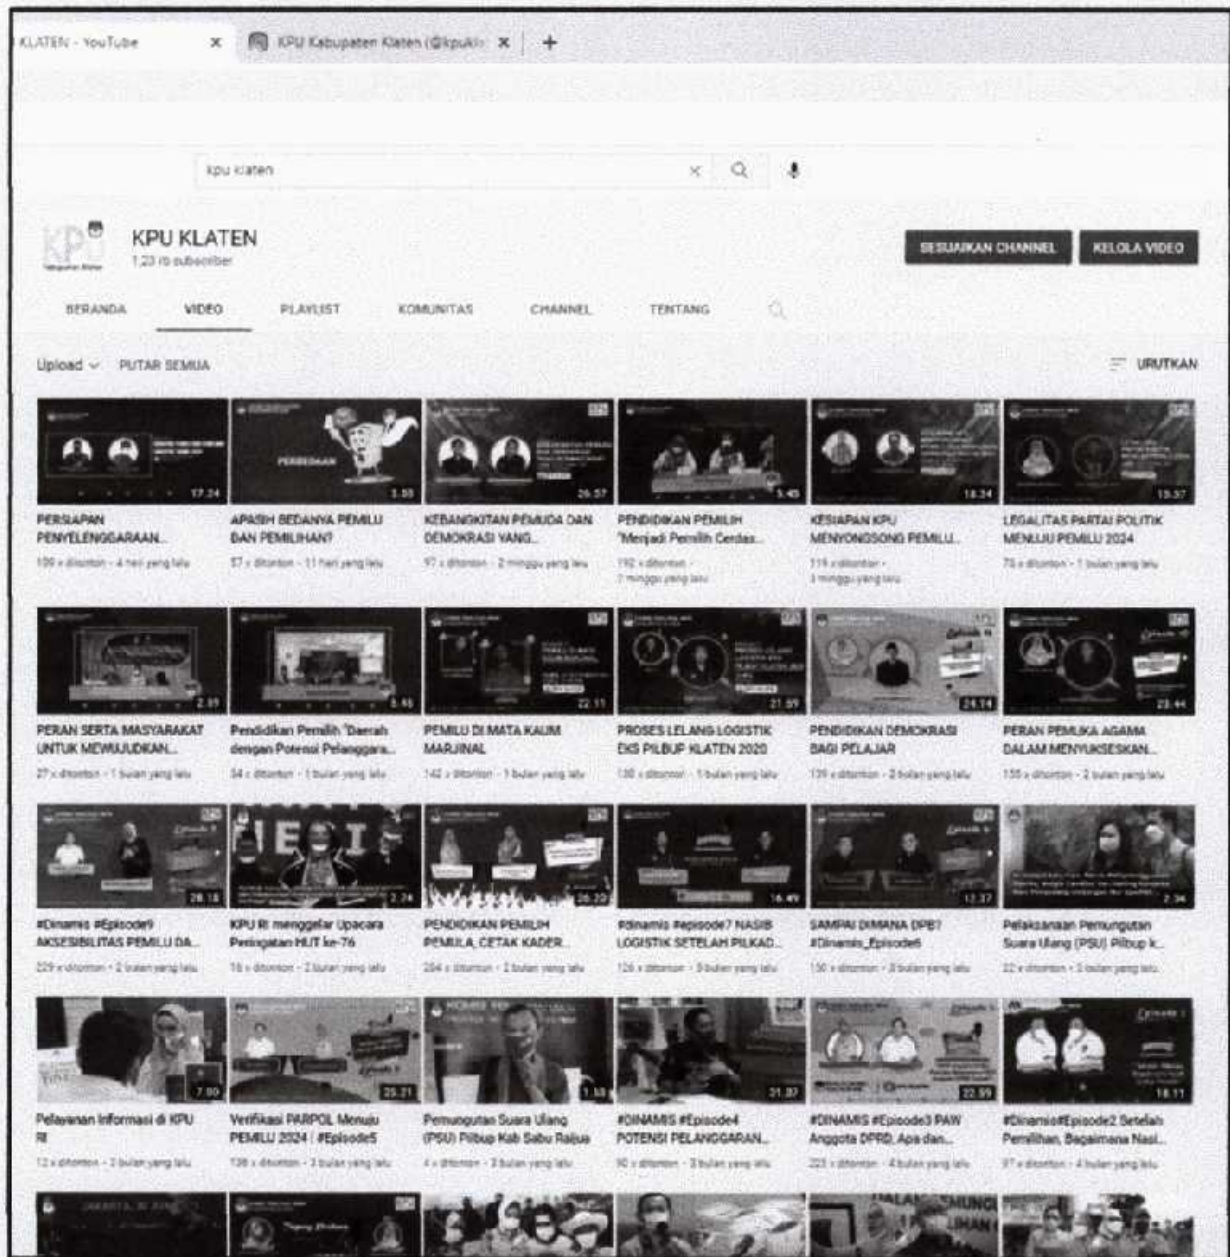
KLATEN - YouTube
KPU Kabupaten Klaten (@kpukl
+

kpu klaten

KPU KLATEN
1,23 rb subscriber

SESUAIKAN CHANNEL
KELOLA VIDEO

BERANDA
VIDEO
PLAYLIST
KOMUNITAS
CHANNEL
TENTANG

Upload
PUTAR SEMUA
URUTKAN

17.24
PERSIAPAN PENYELENGGARAAN...
109 x ditonton · 4 hari yang lalu

PERBEDAAN
3.55
APASIH BEDANYA PEMILU DAN PEMILIHAN?
57 x ditonton · 11 hari yang lalu

26.57
KEBANGKITAN PEMUDA DAN DEMOKRASI YANG...
97 x ditonton · 2 minggu yang lalu

5.45
PENDIDIKAN PEMILIH "Menjadi Pemilih Cerdas...
192 x ditonton · 2 minggu yang lalu

18.34
KESIAPAN KPU MENYONGSONG PEMILU...
119 x ditonton · 3 minggu yang lalu

15.37
LEGALITAS PARTAI POLITIK MENUJU PEMILU 2024
75 x ditonton · 1 bulan yang lalu

2.49
PERAN SERTA MASYARAKAT UNTUK MEWUJUDKAN...
27 x ditonton · 1 bulan yang lalu

5.46
Pendidikan Pemilih "Daerah dengan Potensi Pelanggara...
34 x ditonton · 1 bulan yang lalu

22.11
PEMILU DI MATA KAUM MARJINAL
142 x ditonton · 1 bulan yang lalu

21.59
PROSES LELANG LOGISTIK EKS PILBUP KLATEN 2020
130 x ditonton · 1 bulan yang lalu

24.14
PENDIDIKAN DEMOKRASI BAGI PELAJAR
139 x ditonton · 2 bulan yang lalu

28.44
PERAN PEMUKA AGAMA DALAM MENYUKSESKAN...
155 x ditonton · 2 bulan yang lalu

28.18
#Dinamis #Episode9 AKSESIBILITAS PEMILU DA...
229 x ditonton · 2 bulan yang lalu

2.24
KPU RI menggelar Upacara Peringatan HUT ke-76
16 x ditonton · 2 bulan yang lalu

26.22
PENDIDIKAN PEMILIH PEMULA_CETAK KADER...
204 x ditonton · 2 bulan yang lalu

16.49
#dinamis #episode7 NASIB LOGISTIK SETELAH PILKAD...
126 x ditonton · 3 bulan yang lalu

12.37
SAMPAI DIMANA DPB? #Dinamis_Episode6
130 x ditonton · 3 bulan yang lalu

2.36
Pelaksanaan Pemungutan Suara Ulang (PSU) Pilbup k...
22 x ditonton · 3 bulan yang lalu

7.00
Pelayanan Informasi di KPU RI
12 x ditonton · 3 bulan yang lalu

25.21
Verifikasi PARPOL Menuju PEMILU 2024 | #Episode5
138 x ditonton · 3 bulan yang lalu

1.58
Pemungutan Suara Ulang (PSU) Pilbup Kab Sabu Raijua
4 x ditonton · 3 bulan yang lalu

31.37
#DINAMIS #Episode4 POTENSI PELANGGARAN...
90 x ditonton · 3 bulan yang lalu

22.59
#DINAMIS #Episode3 PAW Anggota DPRD, Apa dan...
223 x ditonton · 4 bulan yang lalu

18.11
#Dinamis#Episode2 Setelah Pemilihan, Bagaimana Nasi...
97 x ditonton · 4 bulan yang lalu